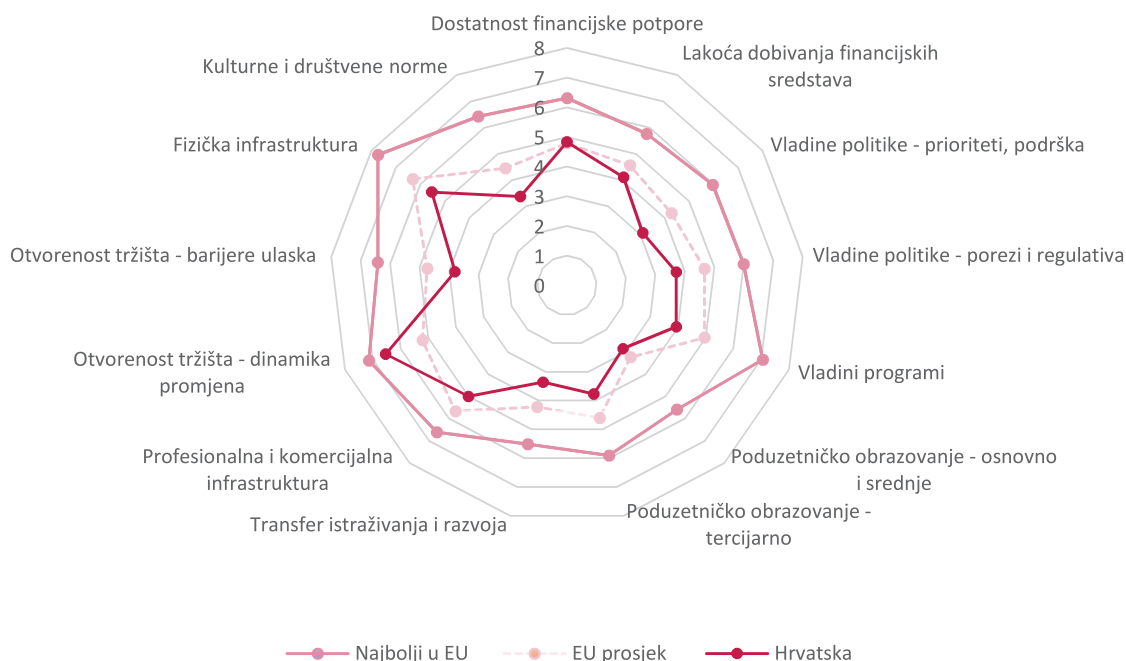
Dostatnost financijske potpore
Lakoća dobivanja financijskih sredstava
Vladine politike - prioriteti, podrška
Vladine politike - porezi i regulativa
Vladini programi
Poduzetničko obrazovanje - osnovno i srednje
Poduzetničko obrazovanje - tercijarno
Transfer istraživanja i razvoja
Profesionalna i komercijalna infrastruktura
Otvorenost tržišta - dinamika promjena
Otvorenost tržišta - barijere ulaska
Fizička infrastruktura
Kulturne i društvene norme

8
7
6
5
4
3
2
1
0

Najbolji u EU
EU prosjek
Hrvatska